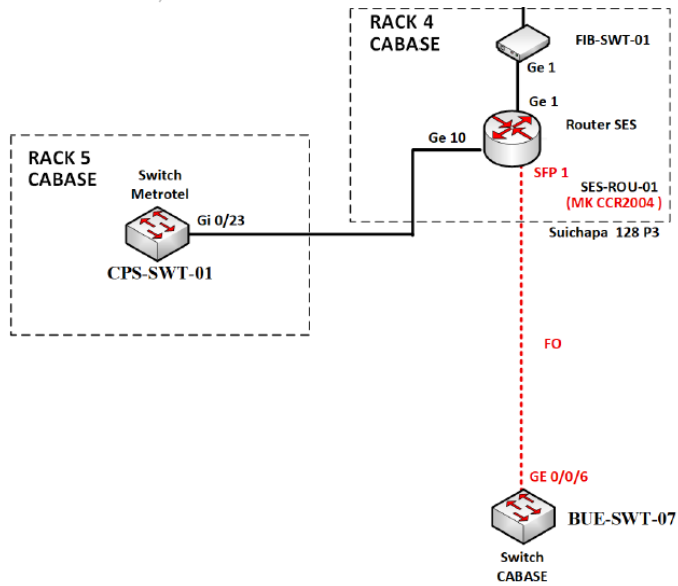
RACK 4
CABASE

FIB-SWT-01

Ge 1

Ge 1

Router SES

Ge 10

RACK 5
CABASE

Switch
Metrotel

Gi 0/23

CPS-SWT-01

SFP 1

SES-ROU-01
(MK CCR2004 )

Suichapa 128 P3

FO

GE 0/0/6

BUE-SWT-07

Switch
CABASE